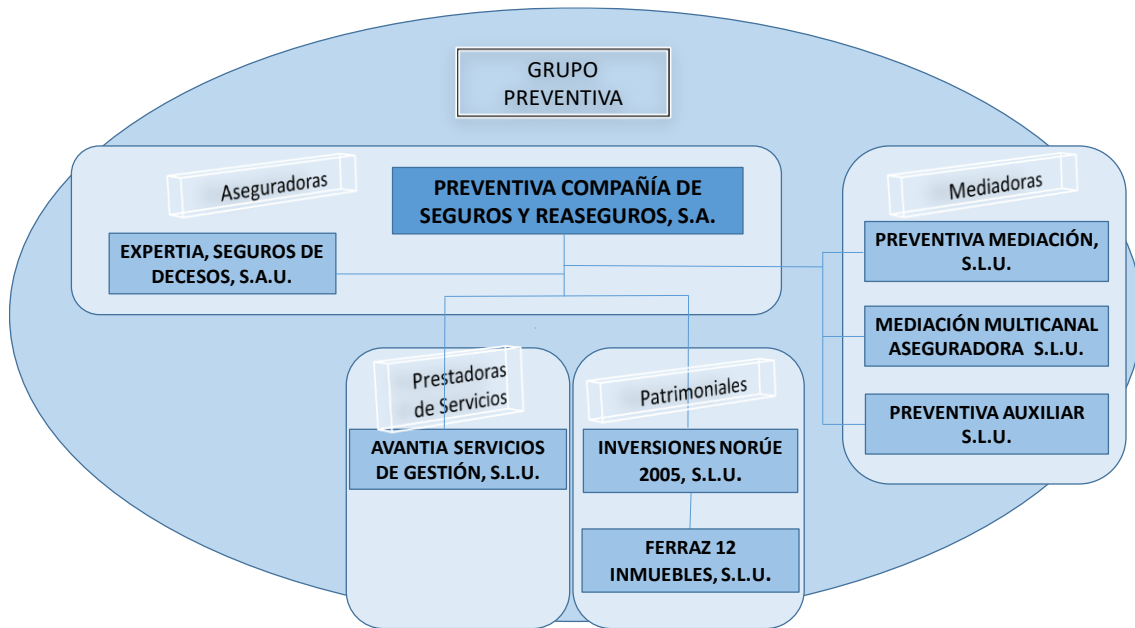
GRUPO PREVENTIVA

Aseguradoras

PREVENTIVA COMPAÑÍA DE SEGUROS Y REASEGUROS, S.A.

EXPERTIA, SEGUROS DE DECESOS, S.A.U.

Mediadoras

PREVENTIVA MEDIACIÓN, S.L.U.

MEDIACIÓN MULTICANAL ASEGURADORA S.L.U.

PREVENTIVA AUXILIAR S.L.U.

Prestadoras de Servicios

AVANTIA SERVICIOS DE GESTIÓN, S.L.U.

Patrimoniales

INVERSIONES NORÚE 2005, S.L.U.

FERRAZ 12 INMUEBLES, S.L.U.